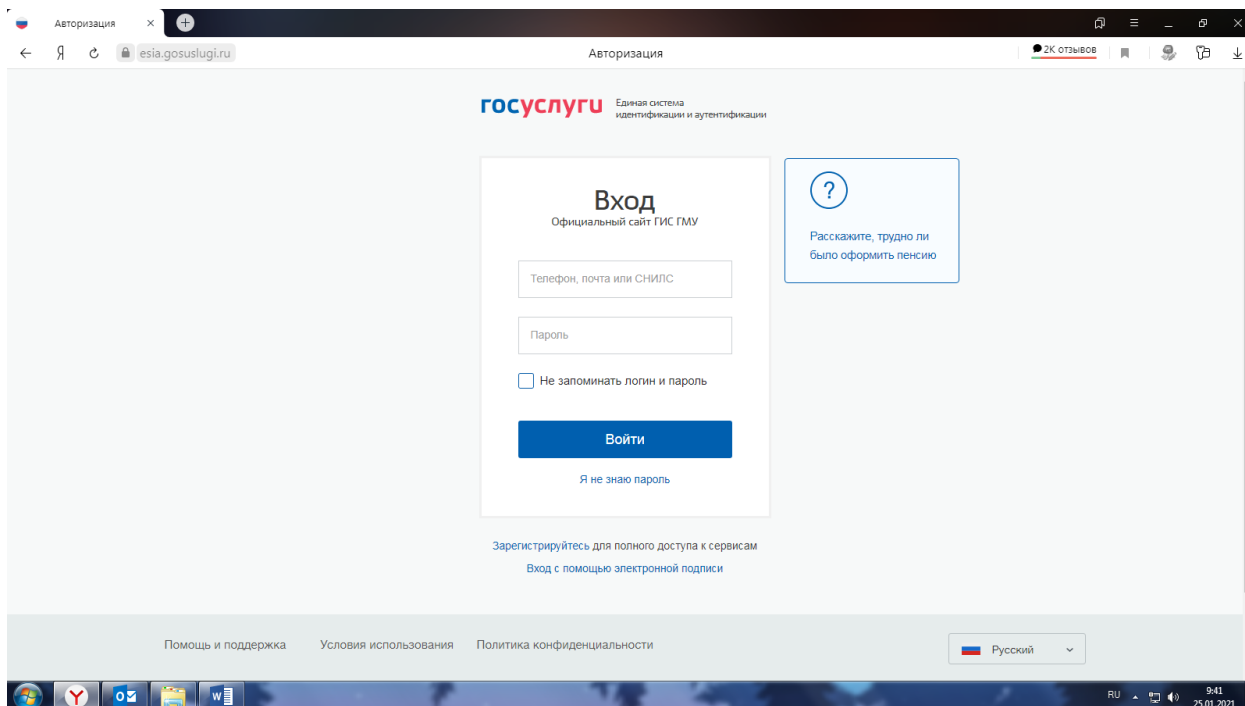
Авторизация ×

Я esia.gosuslugi.ru

Авторизация

2К отзывов

госуслуги Единая система идентификации и аутентификации

Вход
Официальный сайт ГИС ГМУ

Телефон, почта или СНИЛС

Пароль

Не запоминать логин и пароль

Войти

Я не знаю пароль

?

Расскажите, трудно ли было оформить пенсию

Зарегистрируйтесь для полного доступа к сервисам

Вход с помощью электронной подписи

Помощь и поддержка Условия использования Политика конфиденциальности

Русский

RU 9:41 25.01.2021